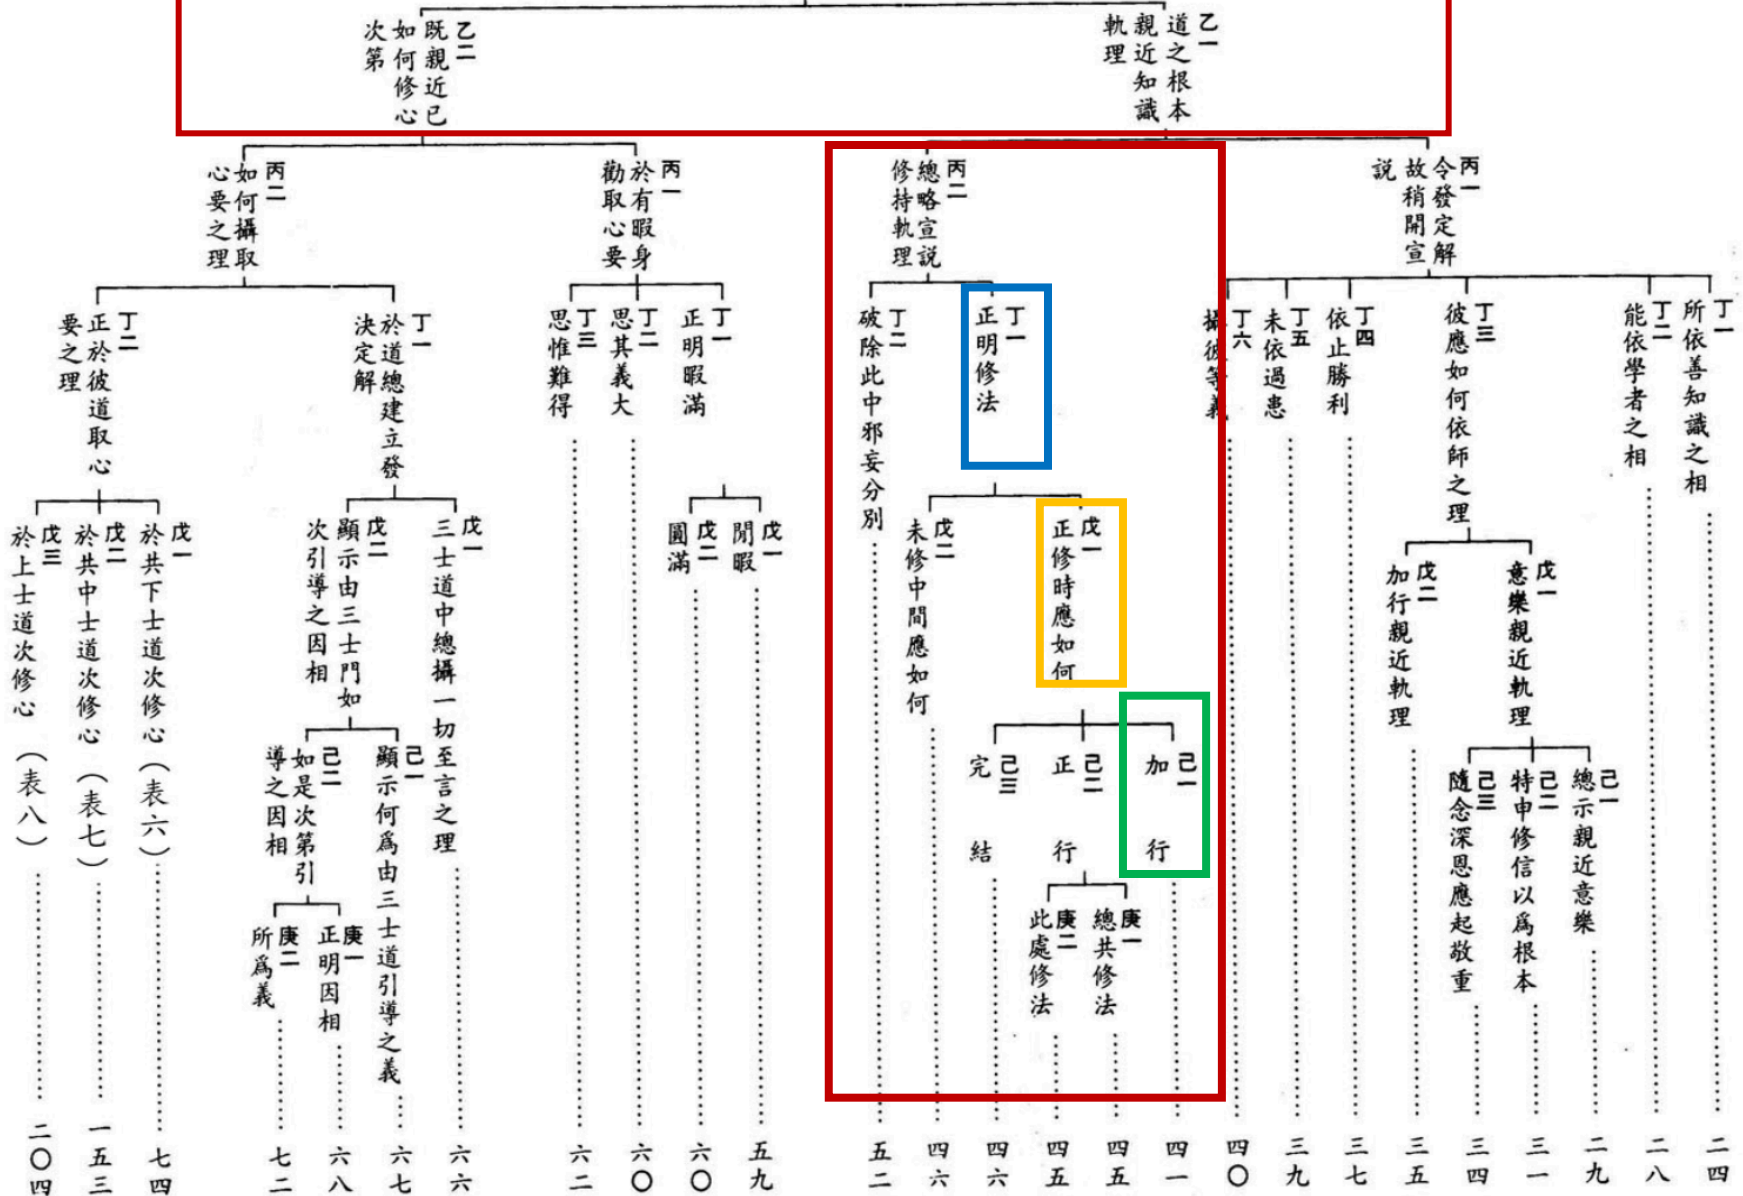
乙一 道之根本親近知識軌理

乙二 既親近已如何修心次第

丙一 令發定解故稍開宣說

丁一 所依善知識之相 二四

丁二 能依學者之相 二八

丁三 彼應如何依師之理

戊一 意樂親近軌理

己一 總示親近意樂 二九

己二 特申修信以爲根本 三一

己三 隨念深恩應起敬重 三四

戊二 加行親近軌理 三五

丁四 依止勝利 三七

丁五 未依過患 三九

丁六 攝彼等義 四〇

丙二 總略宣說修持軌理

丁一 正明修法

戊一 正修時應如何

己一 加行 四一

己二 正行

庚一 總共修法 四五

庚二 此處修法 四五

己三 完結 四六

戊二 未修中間應如何 四六

丁二 破除此中邪妄分別 五二

丙一 於有暇身勸取心要

丁一 正明暇滿

戊一 閑暇 五九

戊二 圓滿 六〇

丁二 思其義大 六〇

丁三 思惟難得 六二

丙二 如何攝取心要之理

丁一 於道總建立發決定解

戊一 三士道中總攝一切至言之理 六六

戊二 顯示由三士門如次引導之因相

己一 顯示何爲由三士道引導之義 六七

己二 如是次第引導之因相

庚一 正明因相 六八

庚二 所爲義 七二

丁二 正於彼道取心要之理

戊一 於共下士道次修心（表六） 七四

戊二 於共中士道次修心（表七） 一五三

戊三 於上士道次修心（表八） 二〇四